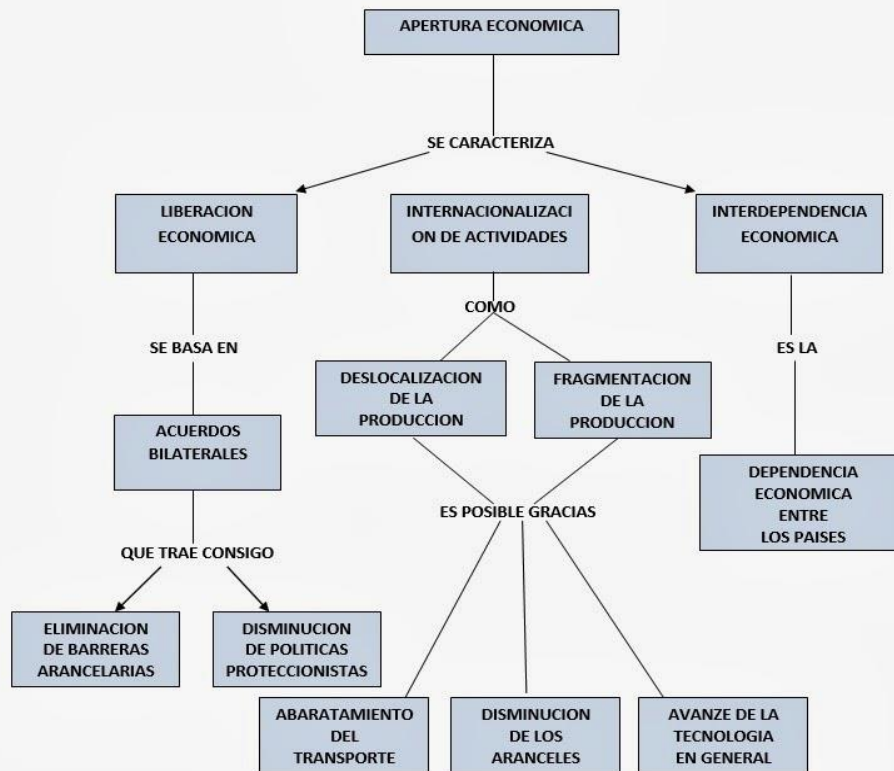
APERTURA ECONOMICA

SE CARACTERIZA

LIBERACION ECONOMICA

INTERNACIONALIZACI ON DE ACTIVIDADES

INTERDEPENDENCIA ECONOMICA

SE BASA EN

ACUERDOS BILATERALES

QUE TRAE CONSIGO

ELIMINACION DE BARRERAS ARANCELARIAS

DISMINUCION DE POLITICAS PROTECCIONISTAS

COMO

DESLOCALIZACION DE LA PRODUCCION

FRAGMENTACION DE LA PRODUCCION

ES POSIBLE GRACIAS

ABARATAMIENTO DEL TRANSPORTE

DISMINUCION DE LOS ARANCELES

AVANZE DE LA TECNOLOGIA EN GENERAL

ES LA

DEPENDENCIA ECONOMICA ENTRE LOS PAISES